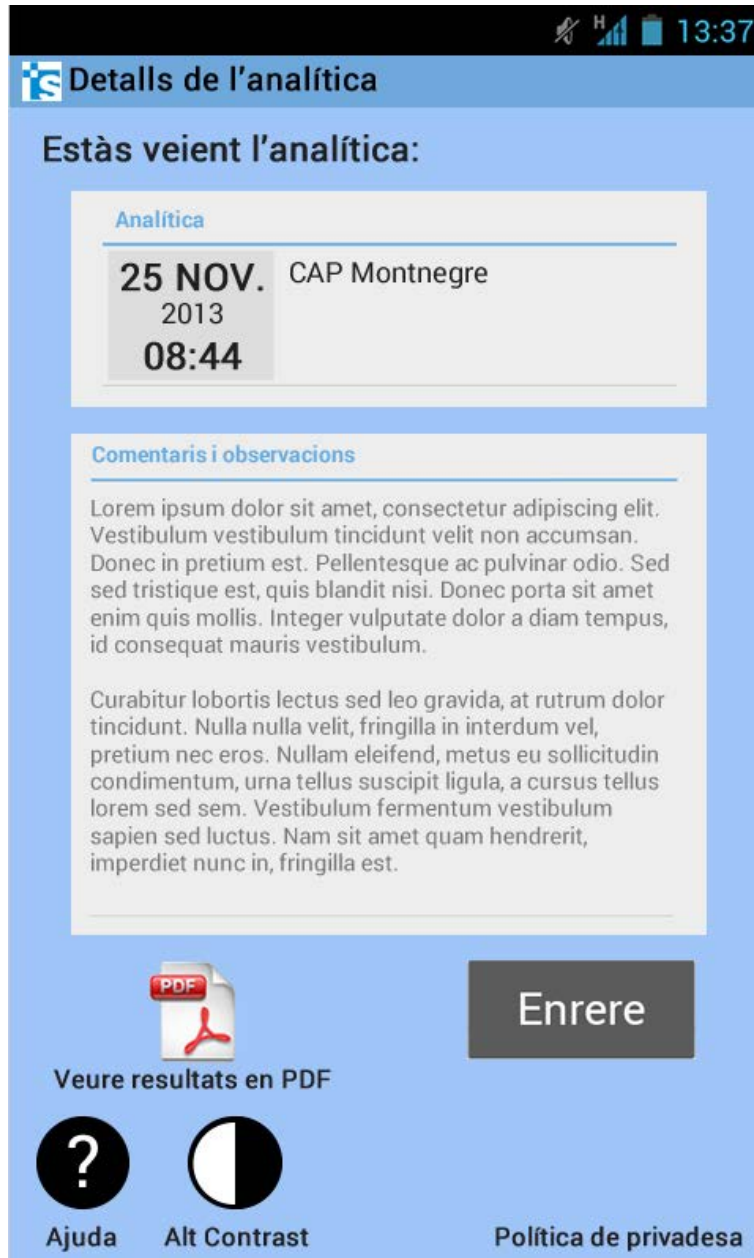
H 13:37

iS Detalls de l'analítica

Estàs veient l'analítica:

Analítica

25 NOV.
2013
08:44

CAP Montnegre

Comentaris i observacions

Lorem ipsum dolor sit amet, consectetur adipiscing elit. Vestibulum vestibulum tincidunt velit non accumsan. Donec in pretium est. Pellentesque ac pulvinar odio. Sed sed tristique est, quis blandit nisi. Donec porta sit amet enim quis mollis. Integer vulputate dolor a diam tempus, id consequat mauris vestibulum.

Curabitur lobortis lectus sed leo gravida, at rutrum dolor tincidunt. Nulla nulla velit, fringilla in interdum vel, pretium nec eros. Nullam eleifend, metus eu sollicitudin condimentum, urna tellus suscipit ligula, a cursus tellus lorem sed sem. Vestibulum fermentum vestibulum sapien sed luctus. Nam sit amet quam hendrerit, imperdiet nunc in, fringilla est.

PDF

Veure resultats en PDF

Enrere

?

Ajuda

Alt Contrast

Política de privadesa